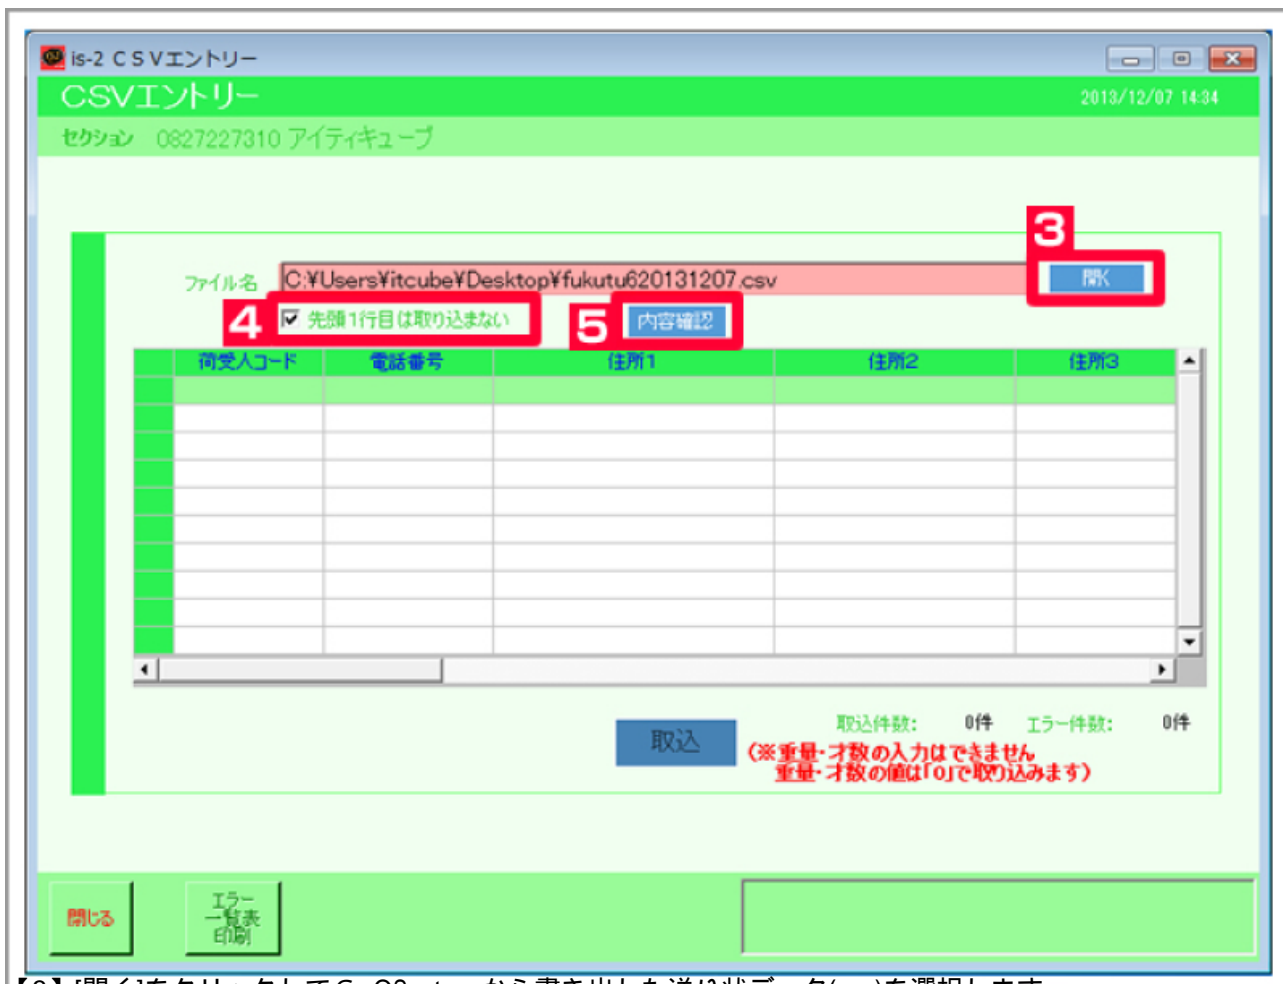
is-2 CSVエントリー

CSVエントリー

2013/12/07 14:34

セクション 0827227310 アイティキューブ

3

ファイル名 C:¥Users¥itcube¥Desktop¥fukutu620131207.csv

開く

4 ☑ 先頭1行目は取り込まない

5 内容確認

| 荷受人コード | 電話番号 | 住所1 | 住所2 | 住所3 |
|---|---|---|---|---|
| | | | | |
| | | | | |
| | | | | |
| | | | | |
| | | | | |
| | | | | |
| | | | | |
| | | | | |
| | | | | |

取込

取込件数: 0件 エラー件数: 0件

(※重量・才数の入力はできません 重量・才数の値は「0」で取り込みます)

閉じる

エラー一覧表印刷

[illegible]